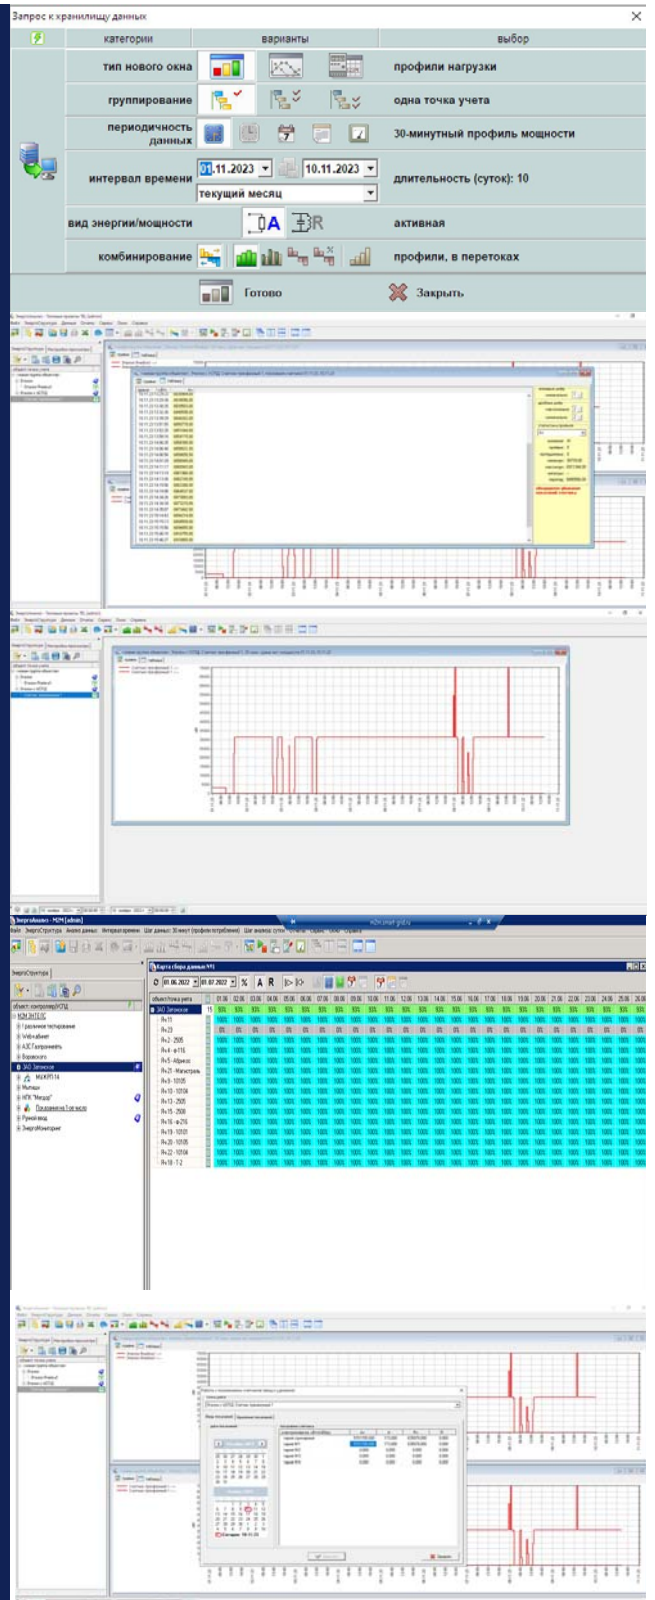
Запрос к хранилищу данных

| | категории | варианты | выбор |
|---|---|---|---|
| | тип нового окна | | профили нагрузки |
| | группирование | | одна точка учета |
| | периодичность данных | | 30-минутный профиль мощности |
| | интервал времени | 01.11.2023 10.11.2023 текущий месяц | длительность (суток): 10 |
| | вид энергии/мощности | A R | активная |
| | комбинирование | | профили, в перетоках |

Готово Закрыть

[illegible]

ЭнергоУчёт - M2M [admin]

Файл ЭнергоСтруктура Анализ данных Интервал времени Шаг данных: 30 минут (профили потребления) Шаг анализа: сутки Отчеты Сервис Окно Справка

ЭнергоСтруктура

Карта сбора данных M1

01.06.2022 01.07.2022 % A R

объект/точка учета

НЭМ ЭНТЭЛС
Градилное тестирование
Избушка
АЗС Газпромнефть
Борисоглеб
ЗАО Зеленское
МИЛИЦИЯ
Мытищи
НПК "Медар"
Продавщина 1-ое число
Румой вод
ЭнергоМониторинг

ЗАО Зеленское
Яч-11
Яч-23
Яч-2-2505
Яч-4-ф-216
Яч-5-Абрисс
Яч-25-Магистраль
Яч-10-10105
Яч-10-10104
Яч-13-2505
Яч-15-2500
Яч-16-ф-216
Яч-19-10105
Яч-20-10105
Яч-22-10104
Яч-18-1-2

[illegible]